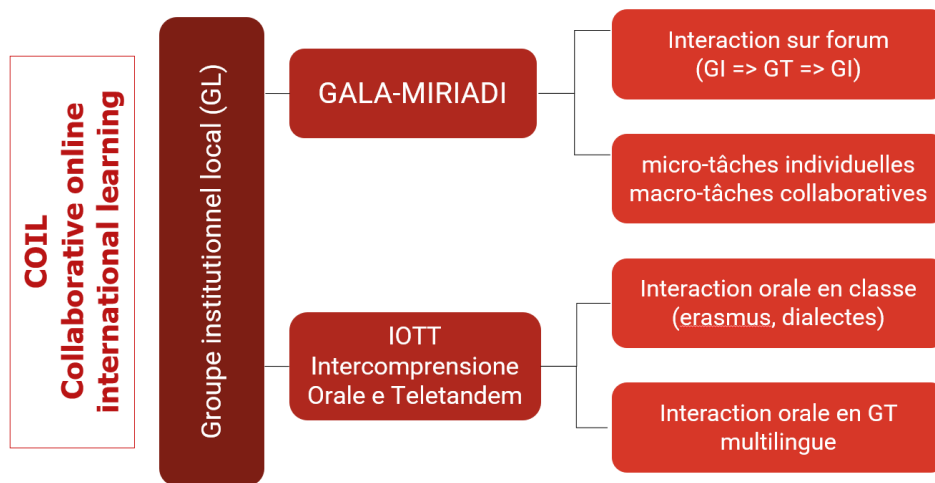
COIL
Collaborative online international learning

Groupe institutionnel local (GL)

GALA-MIRIADI

Interaction sur forum (GI => GT => GI)

micro-tâches individuelles macro-tâches collaboratives

IOTT Intercomprensione Orale e Teletandem

Interaction orale en classe (erasmus, dialectes)

Interaction orale en GT multilingue